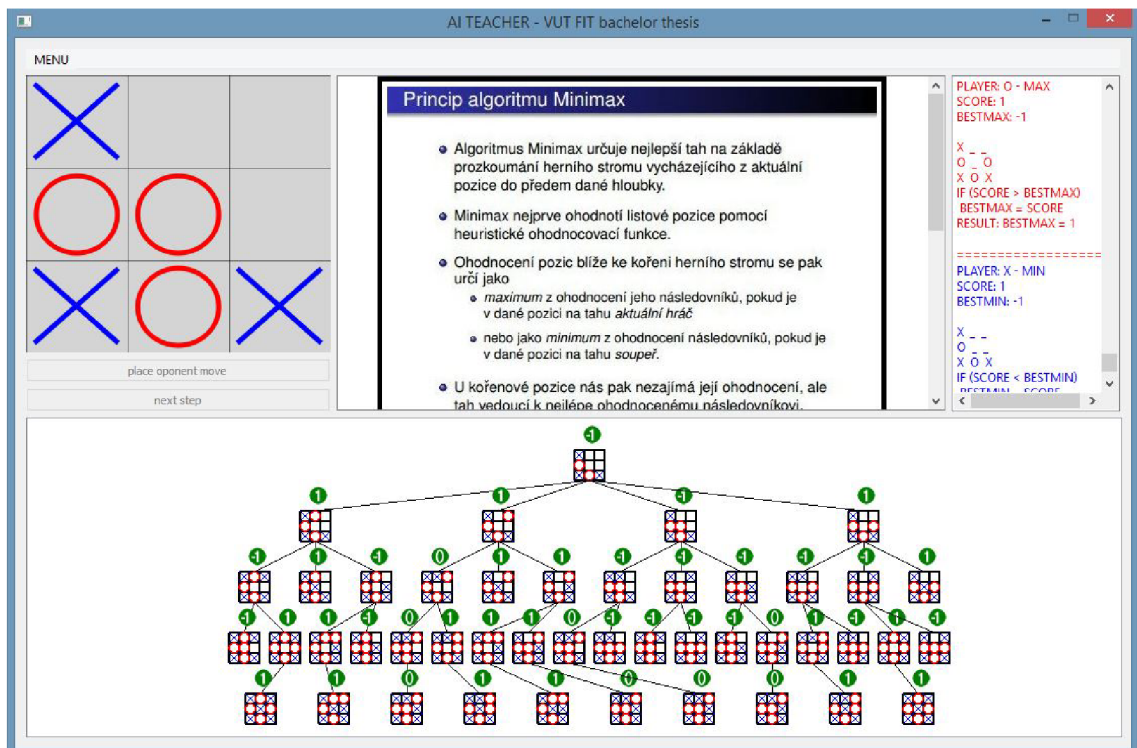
AI TEACHER - VUT FIT bachelor thesis

MENU

place oponent move

next step

Princip algoritmu Minimax

- Algoritmus Minimax určuje nejlepší tah na základě prozkoumání herního stromu vycházejícího z aktuální pozice do předem dané hloubky.
- Minimax nejprve ohodnotí listové pozice pomocí heuristické ohodnocovací funkce.
- Ohodnocení pozic blíže ke kořeni herního stromu se pak určí jako
  - *maximum* z ohodnocení jeho následovníků, pokud je v dané pozici na tahu *aktuální hráč*
  - nebo jako *minimum* z ohodnocení následovníků, pokud je v dané pozici na tahu *soupeř*.
- U kořenové pozice nás pak nezajímá její ohodnocení, ale tah vedoucí k nejlépe ohodnocenému následovníkovi.

PLAYER: O - MAX
SCORE: 1
BESTMAX: -1

X _ _
O _ O
X O X
IF (SCORE > BESTMAX)
 BESTMAX = SCORE
RESULT: BESTMAX = 1

==================
PLAYER: X - MIN
SCORE: 1
BESTMIN: -1

X _ _
O _ _
X O X
IF (SCORE < BESTMIN)
 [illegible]

-1
1 1 -1 1
-1 1 -1 0 1 1 -1 -1 -1 -1 -1 1
-1 1 1 -1 0 1 1 1 0 -1 -1 -1 -1 0 1 -1 -1 -1
1 1 0 1 1 0 0 0 1 1